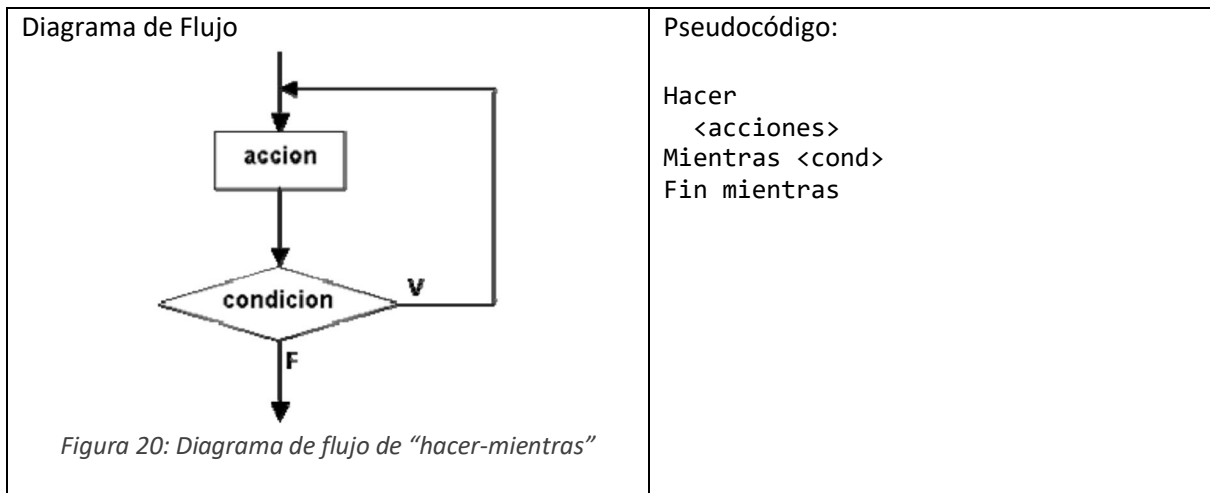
| Diagrama de Flujo | Pseudocódigo: |
|---|---|
| accion<br>condicion<br>V<br>F<br>*Figura 20: Diagrama de flujo de “hacer-mientras”* | Hacer<br>&lt;acciones&gt;<br>Mientras &lt;cond&gt;<br>Fin mientras |